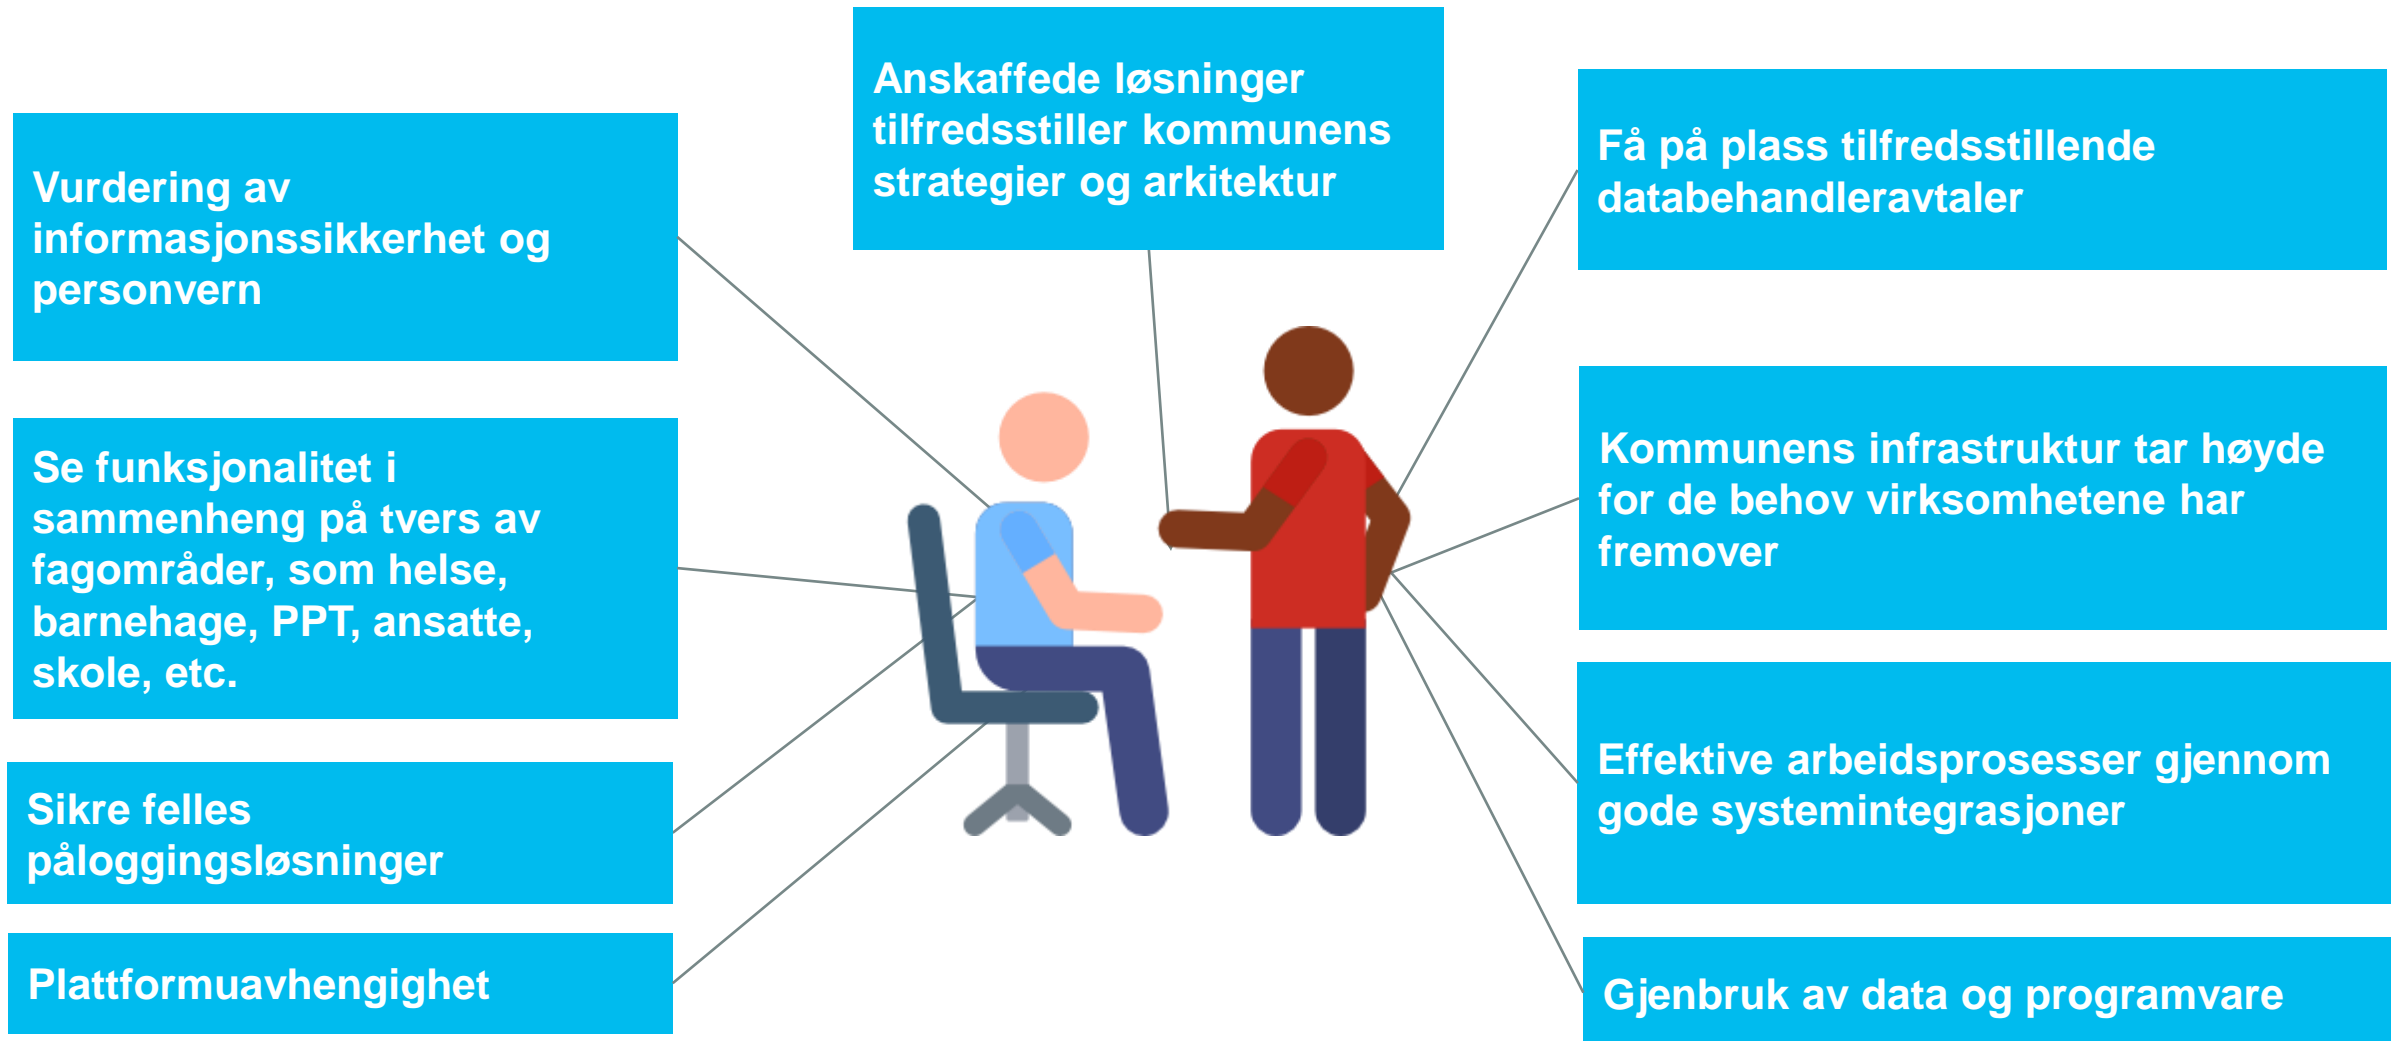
Anskaffede løsninger tilfredsstiller kommunens strategier og arkitektur

Vurdering av informasjonssikkerhet og personvern

Få på plass tilfredsstillende databehandleravtaler

Se funksjonalitet i sammenheng på tvers av fagområder, som helse, barnehage, PPT, ansatte, skole, etc.

Kommunens infrastruktur tar høyde for de behov virksomhetene har fremover

Sikre felles påloggingsløsninger

Effektive arbeidsprosesser gjennom gode systemintegrasjoner

Plattformuavhengighet

Gjenbruk av data og programvare